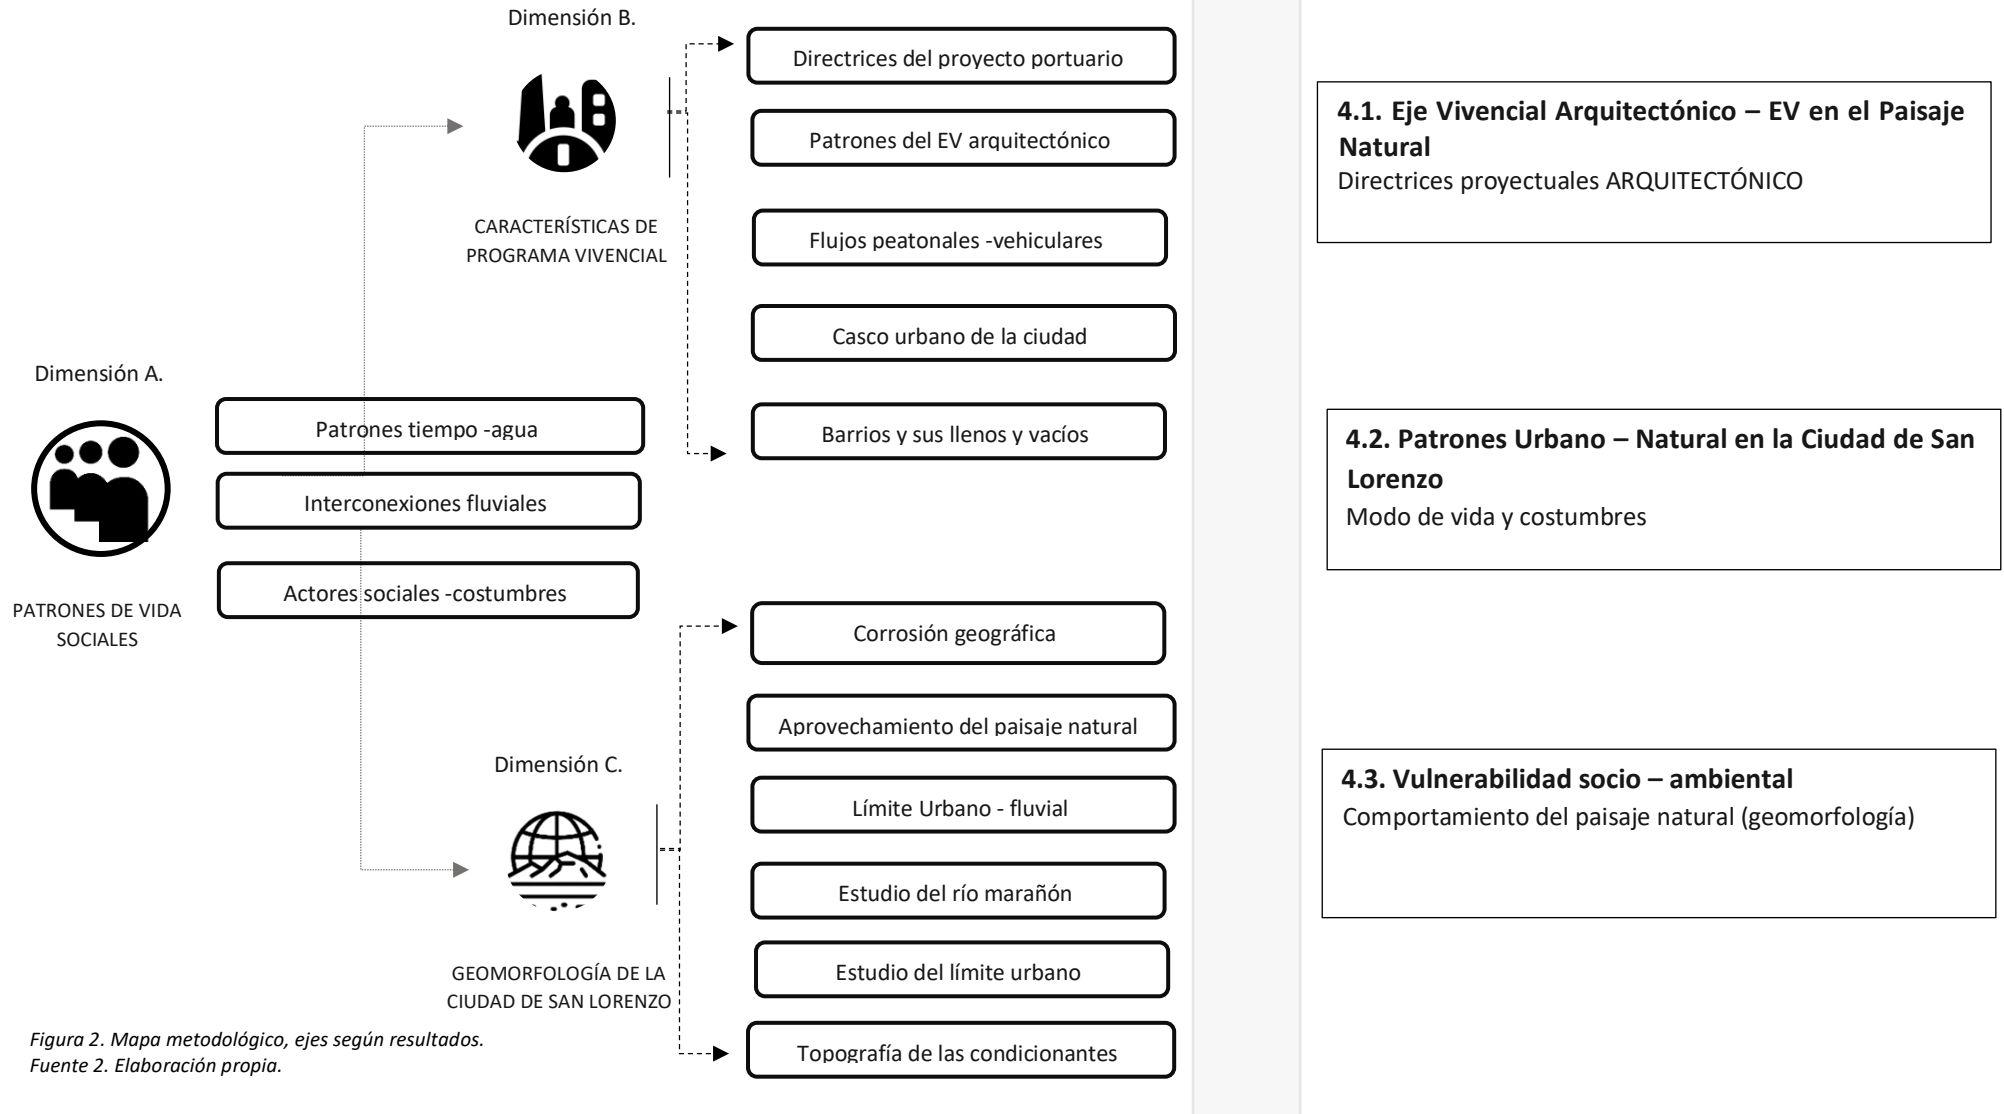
Dimensión B.

CARACTERÍSTICAS DE PROGRAMA VIVENCIAL

Directrices del proyecto portuario

Patrones del EV arquitectónico

Flujos peatonales -vehiculares

Casco urbano de la ciudad

Barrios y sus llenos y vacíos

Dimensión A.

PATRONES DE VIDA SOCIALES

Patrones tiempo -agua

Interconexiones fluviales

Actores sociales -costumbres

Dimensión C.

GEOMORFOLOGÍA DE LA CIUDAD DE SAN LORENZO

Corrosión geográfica

Aprovechamiento del paisaje natural

Límite Urbano - fluvial

Estudio del río marañón

Estudio del límite urbano

Topografía de las condicionantes

*Figura 2. Mapa metodológico, ejes según resultados.*
*Fuente 2. Elaboración propia.*

**4.1. Eje Vivencial Arquitectónico – EV en el Paisaje Natural**
Directrices proyectuales ARQUITECTÓNICO

**4.2. Patrones Urbano – Natural en la Ciudad de San Lorenzo**
Modo de vida y costumbres

**4.3. Vulnerabilidad socio – ambiental**
Comportamiento del paisaje natural (geomorfología)